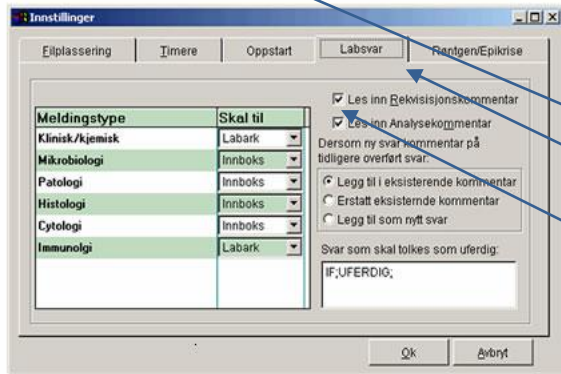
Innstillinger

Filplassering | Timere | Oppstart | Labsvar | Røntgen/Epikrise

| Meldingstype | Skal til |
|---|---|
| Klinisk/kjemisk | Labark |
| Mikrobiologi | Innboks |
| Patologi | Innboks |
| Histologi | Innboks |
| Cytologi | Innboks |
| Immunolgi | Labark |

Les inn Rekvisisjonskommentar
Les inn Analysekommentar
Dersom ny svar kommentar på tidligere overført svar:
Legg til i eksisterende kommentar
Erstatt eksisterende kommentar
Legg til som nytt svar

Svar som skal tolkes som uferdig:
IF;UFERDIG;

Ok
Avbryt